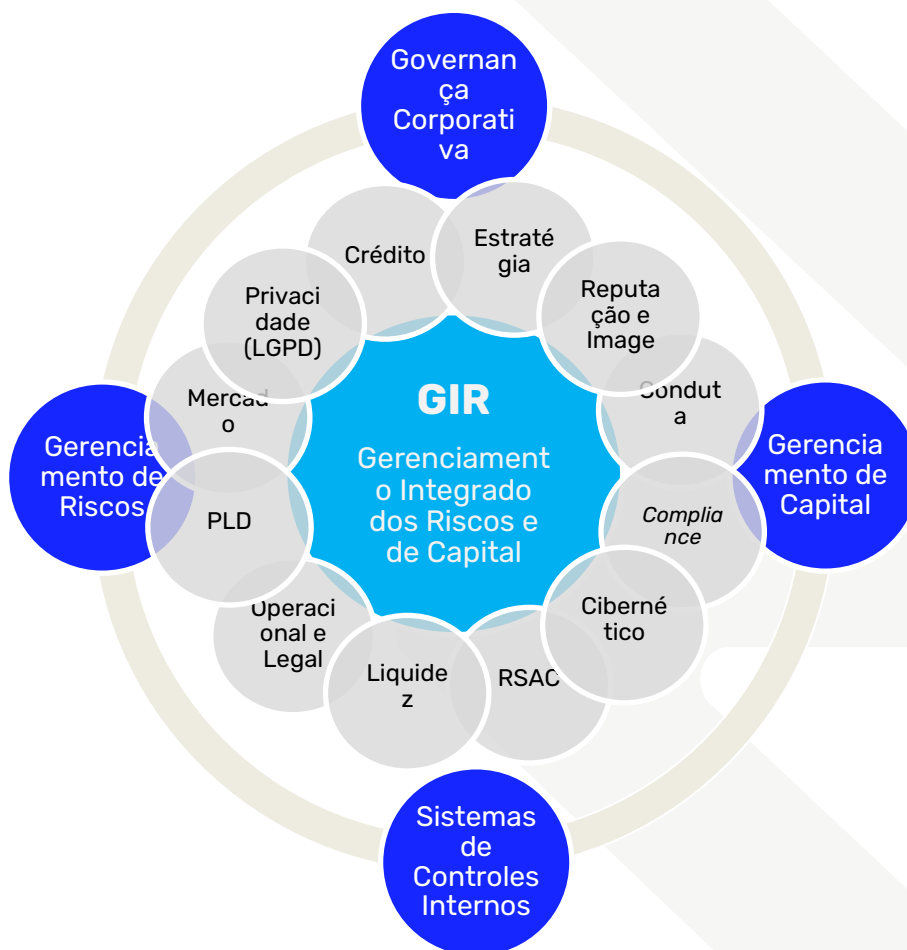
Governança Corporativa

Crédito

Estratégia

Privacidade (LGPD)

Reputação e Image

Mercado

GIR

Gerenciamento Integrado dos Riscos e de Capital

Conduta

Gerenciamento de Riscos

Gerenciamento de Capital

PLD

Compliance

Operacional e Legal

Cibernético

Liquidez

RSAC

Sistemas de Controles Internos